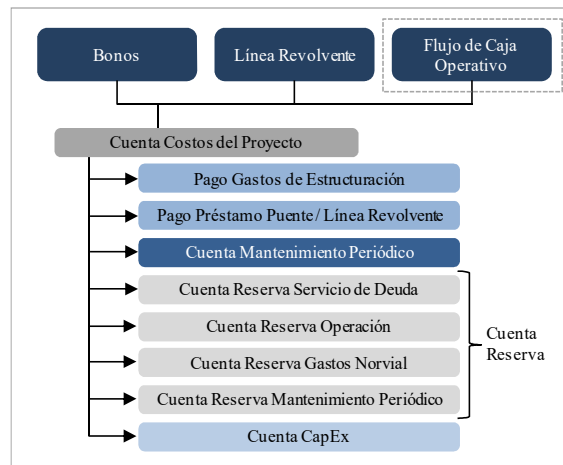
Bonos

Línea Revolvente

Flujo de Caja Operativo

Cuenta Costos del Proyecto

Pago Gastos de Estructuración

Pago Préstamo Puente / Línea Revolvente

Cuenta Mantenimiento Periódico

Cuenta Reserva Servicio de Deuda

Cuenta Reserva Operación

Cuenta Reserva Gastos Norvial

Cuenta Reserva Mantenimiento Periódico

Cuenta Reserva

Cuenta CapEx